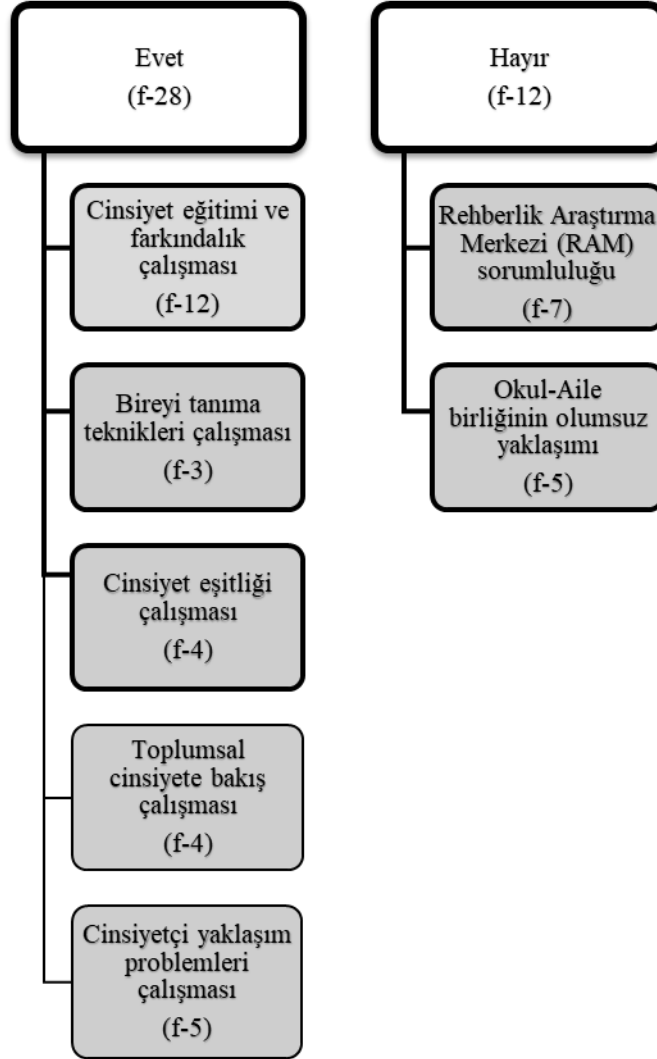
Evet
(f-28)

Cinsiyet eğitimi ve farkındalık çalışması
(f-12)

Bireyi tanıma teknikleri çalışması
(f-3)

Cinsiyet eşitliği çalışması
(f-4)

Toplumsal cinsiyete bakış çalışması
(f-4)

Cinsiyetçi yaklaşım problemleri çalışması
(f-5)

Hayır
(f-12)

Rehberlik Araştırma Merkezi (RAM) sorumluluğu
(f-7)

Okul-Aile birliğinin olumsuz yaklaşımı
(f-5)